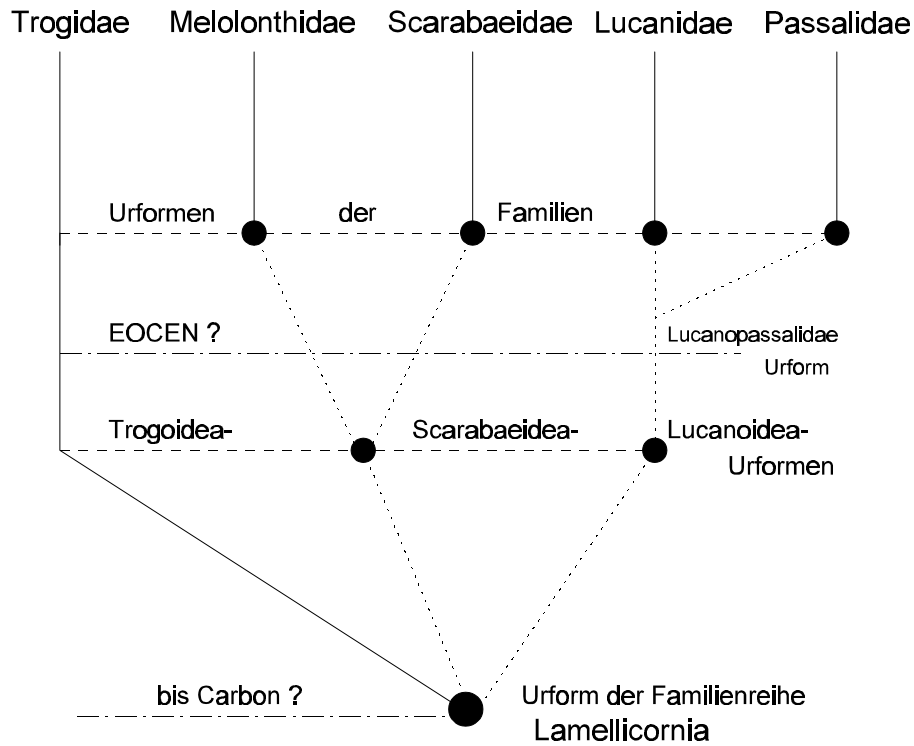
Trogidae Melolonthidae Scarabaeidae Lucanidae Passalidae

Urformen der Familien

EOCEN ?

Lucanopassalidae Urform

Trogoidea- Scarabaeidea- Lucanoidea- Urformen

bis Carbon ?

Urform der Familienreihe Lamellicornia